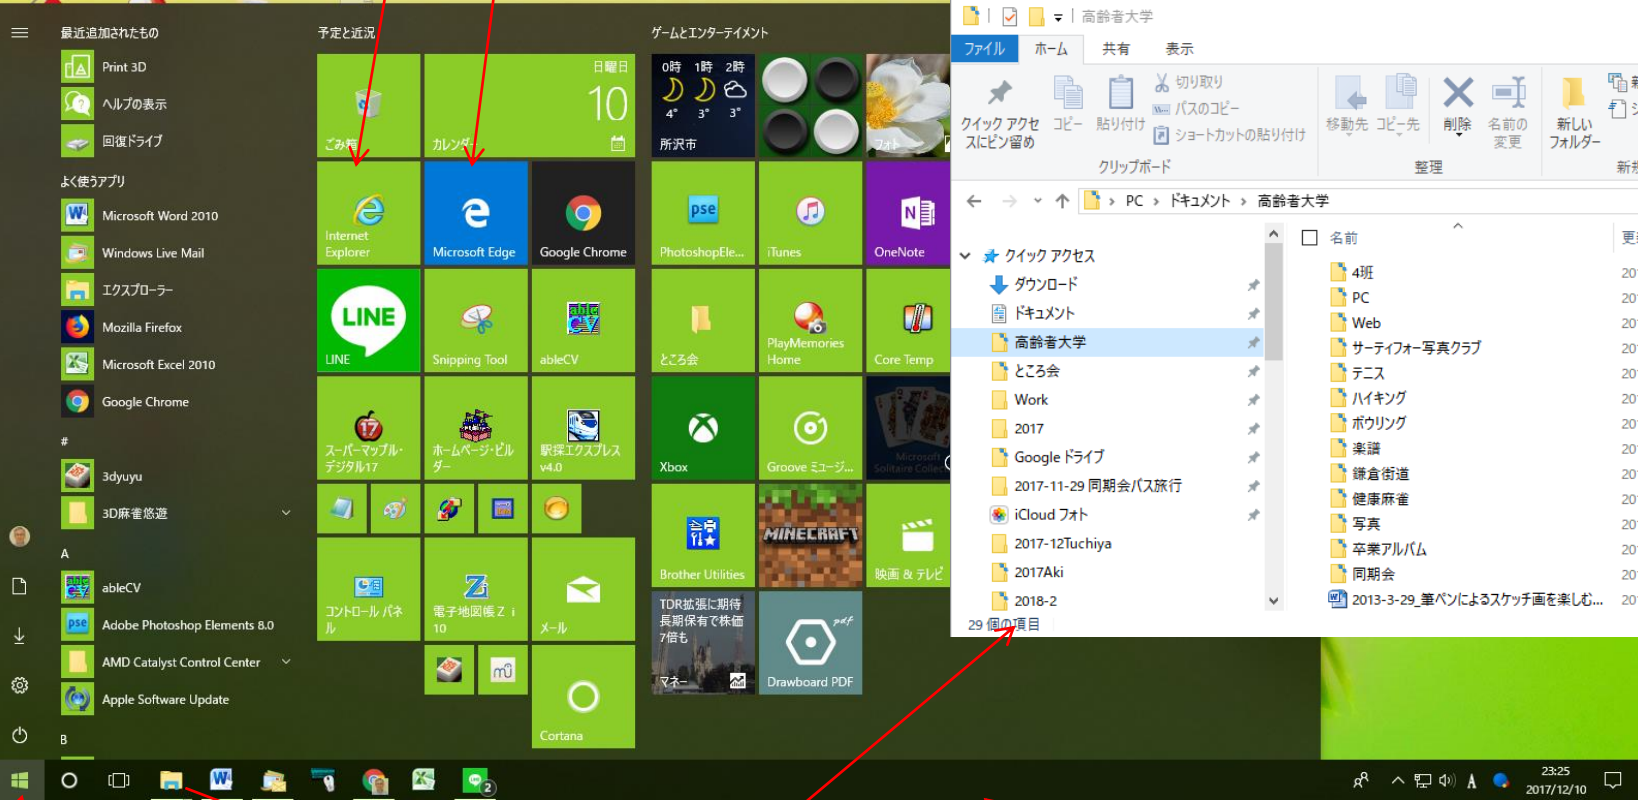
最近追加されたもの

Print 3D

ヘルプの表示

回復ドライブ

よく使うアプリ

Microsoft Word 2010

Windows Live Mail

エクスプローラー

Mozilla Firefox

Microsoft Excel 2010

Google Chrome

#

3dyuyu

3D麻雀悠遊

A

ableCV

Adobe Photoshop Elements 8.0

AMD Catalyst Control Center

Apple Software Update

B

予定と近況

ごみ箱

日曜日 10

カレンダー

Internet Explorer

Microsoft Edge

Google Chrome

LINE

LINE

Snipping Tool

ableCV

スーパーマップル・デジタル17

ホームページ・ビルダー

駅探エクスプレス v4.0

コントロール パネル

電子地図帳Z i 10

メール

Cortana

ゲームとエンターテイメント

0時 1時 2時

4° 3° 3°

所沢市

フォト

PhotoshopEle...

iTunes

OneNote

ところ会

PlayMemories Home

Core Temp

Xbox

Groove ミュージ...

Microsoft Solitaire Collection

Brother Utilities

MINECRAFT

映画 & テレビ

TDR拡張に期待 長期保有で株価7倍も

マネー

Drawboard PDF

高齢者大学

ファイル ホーム 共有 表示

クイック アクセスにピン留め コピー 貼り付け 切り取り パスのコピー ショートカットの貼り付け

クリップボード

移動先 コピー先 削除 名前の変更

整理

新しいフォルダー

新

PC › ドキュメント › 高齢者大学

クイック アクセス

ダウンロード

ドキュメント

高齢者大学

ところ会

Work

2017

Google ドライブ

2017-11-29 同期会バス旅行

iCloud フォト

2017-12Tuchiya

2017Aki

2018-2

29 個の項目

名前

更

4班

PC

Web

サーティフォー写真クラブ

テニス

ハイキング

ボウリング

楽譜

鎌倉街道

健康麻雀

写真

卒業アルバム

同期会

2013-3-29_筆ペンによるスケッチ画を楽しむ...

23:25 2017/12/10